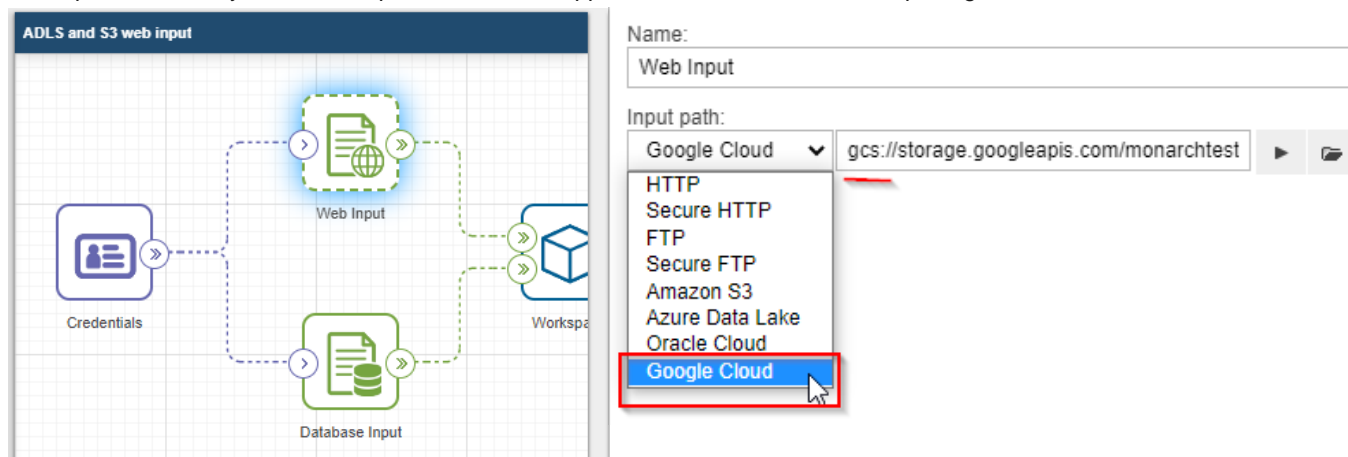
ADLS and S3 web input

Web Input

Credentials

Workspa

Database Input

Name:

Web Input

Input path:

Google Cloud

gcs://storage.googleapis.com/monarchtest

HTTP
Secure HTTP
FTP
Secure FTP
Amazon S3
Azure Data Lake
Oracle Cloud
Google Cloud